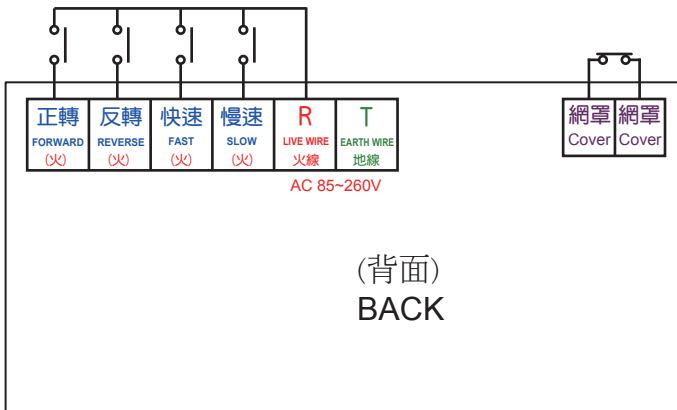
| 正轉 FORWARD (火) | 反轉 REVERSE (火) | 快速 FAST (火) | 慢速 SLOW (火) | R LIVE WIRE 火線 | T EARTH WIRE 地線 |
|---|---|---|---|---|---|

AC 85~260V

| 網罩 Cover | 網罩 Cover |
|---|---|

(背面)
BACK